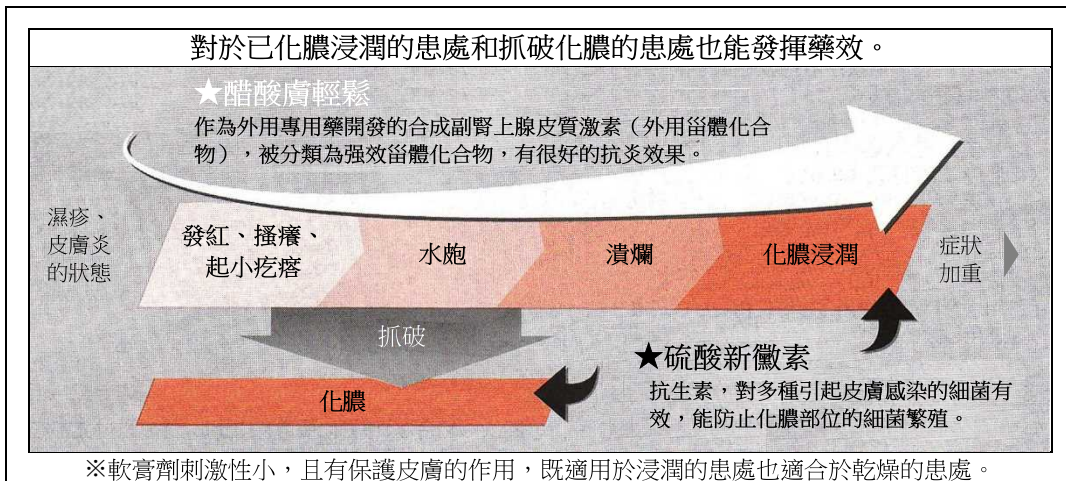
對於已化膿浸潤的患處和抓破化膿的患處也能發揮藥效。

★醋酸膚輕鬆
作為外用專用藥開發的合成副腎上腺皮質激素（外用甾體化合物），被分類為強效甾體化合物，有很好的抗炎效果。

濕疹、皮膚炎的狀態

發紅、搔癢、起小疙瘩

水皰

潰爛

化膿浸潤

症狀加重

抓破

★硫酸新黴素
抗生素，對多種引起皮膚感染的細菌有效，能防止化膿部位的細菌繁殖。

化膿

※軟膏劑刺激性小，且有保護皮膚的作用，既適用於浸潤的患處也適合於乾燥的患處。